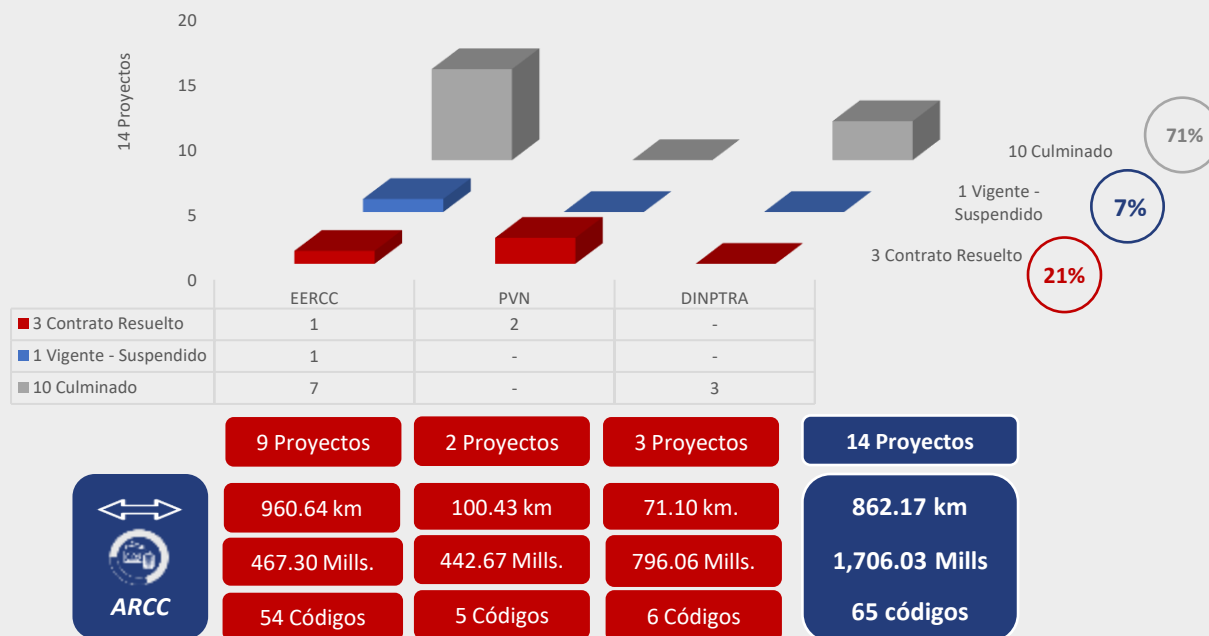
20
15
10
5
0
14 Proyectos

|  | EERCC | PVN | DINPTRA |
|---|---|---|---|
| 3 Contrato Resuelto | 1 | 2 | - |
| 1 Vigente - Suspendido | 1 | - | - |
| 10 Culminado | 7 | - | 3 |

10 Culminado 71%
1 Vigente - Suspendido 7%
3 Contrato Resuelto 21%

9 Proyectos
2 Proyectos
3 Proyectos
14 Proyectos

ARCC

960.64 km
100.43 km
71.10 km.
862.17 km

467.30 Mills.
442.67 Mills.
796.06 Mills.
1,706.03 Mills

54 Códigos
5 Códigos
6 Códigos
65 códigos